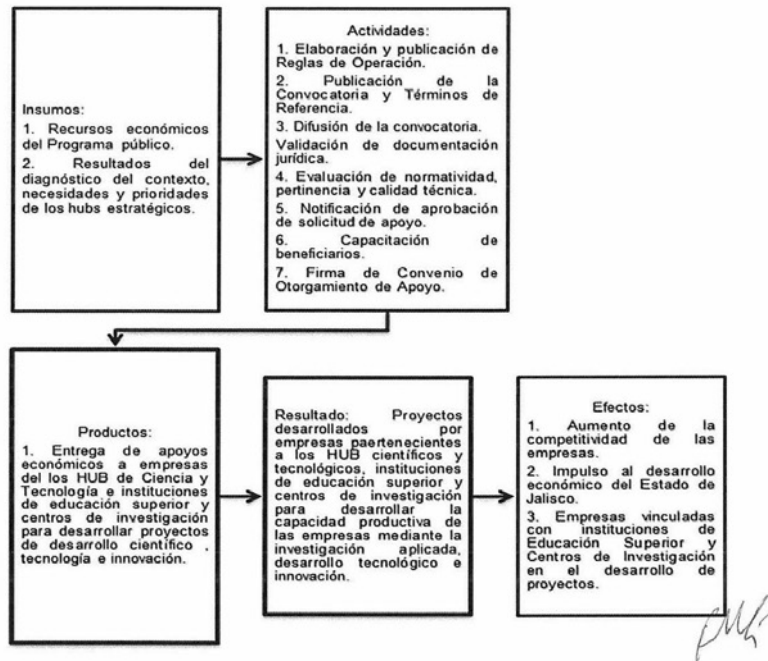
Insumos:
1. Recursos económicos del Programa público.
2. Resultados del diagnóstico del contexto, necesidades y prioridades de los hubs estratégicos.

Actividades:
1. Elaboración y publicación de Reglas de Operación.
2. Publicación de la Convocatoria y Términos de Referencia.
3. Difusión de la convocatoria.
Validación de documentación jurídica.
4. Evaluación de normatividad, pertinencia y calidad técnica.
5. Notificación de aprobación de solicitud de apoyo.
6. Capacitación de beneficiarios.
7. Firma de Convenio de Otorgamiento de Apoyo.

Productos:
1. Entrega de apoyos económicos a empresas de los HUB de Ciencia y Tecnología e instituciones de educación superior y centros de investigación para desarrollar proyectos de desarrollo científico , tecnología e innovación.

Resultado: Proyectos desarrollados por empresas paertenecientes a los HUB científicos y tecnológicos, instituciones de educación superior y centros de investigación para desarrollar la capacidad productiva de las empresas mediante la investigación aplicada, desarrollo tecnológico e innovación.

Efectos:
1. Aumento de la competitividad de las empresas.
2. Impulso al desarrollo económico del Estado de Jalisco.
3. Empresas vinculadas con instituciones de Educación Superior y Centros de Investigación en el desarrollo de proyectos.